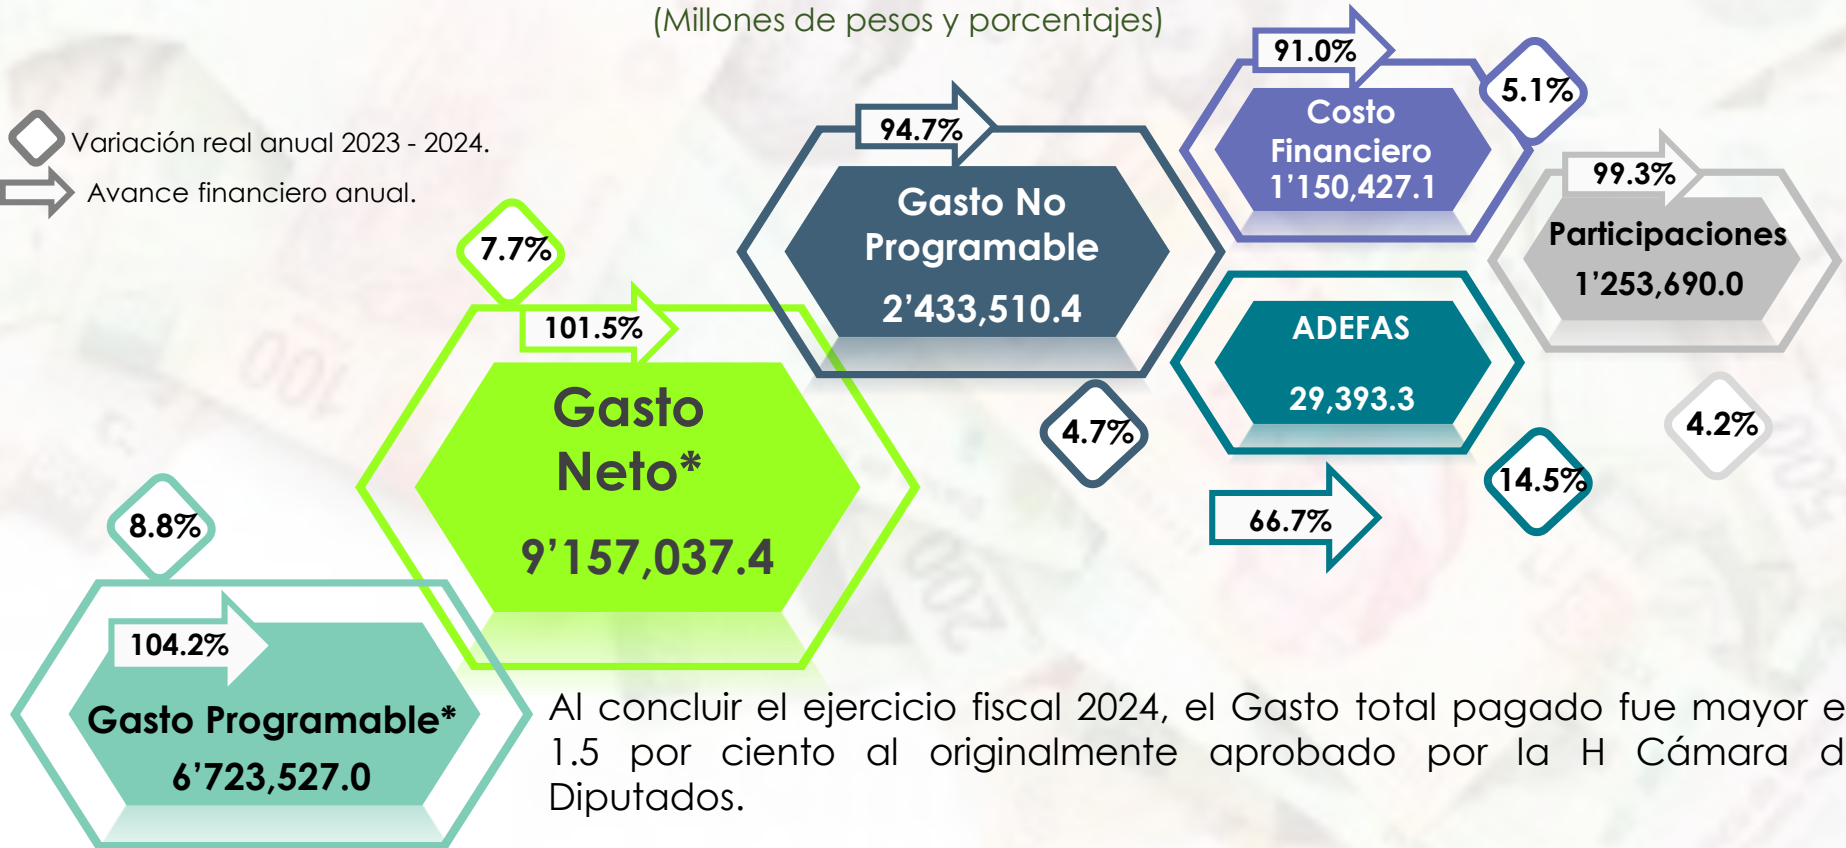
(Millones de pesos y porcentajes)

Variación real anual 2023 - 2024.

Avance financiero anual.

91.0%

5.1%

Costo Financiero 1'150,427.1

94.7%

Gasto No Programable 2'433,510.4

99.3%

Participaciones 1'253,690.0

7.7%

101.5%

Gasto Neto* 9'157,037.4

ADEFAS 29,393.3

4.7%

4.2%

14.5%

66.7%

8.8%

104.2%

Gasto Programable* 6'723,527.0

Al concluir el ejercicio fiscal 2024, el Gasto total pagado fue mayor e 1.5 por ciento al originalmente aprobado por la H Cámara d Diputados.